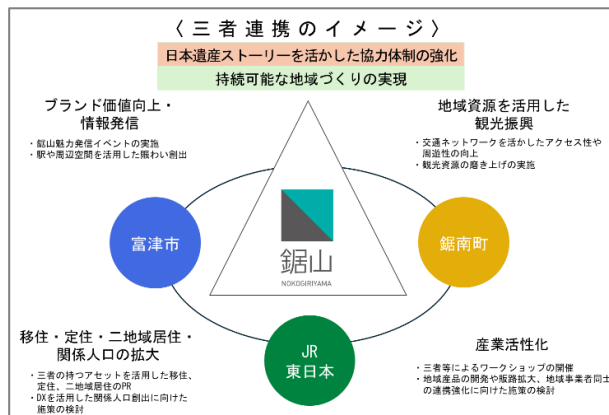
〈三者連携のイメージ〉

日本遺産ストーリーを活かした協力体制の強化

持続可能な地域づくりの実現

ブランド価値向上・情報発信

・鋸山魅力発信イベントの実施
・駅や周辺空間を活用した賑わい創出

地域資源を活用した観光振興

・交通ネットワークを活かしたアクセス性や周遊性の向上
・観光資源の磨き上げの実施

富津市

鋸山
NOKOGIRIYAMA

鋸南町

移住・定住・二地域居住・関係人口の拡大

・三者の持つアセットを活用した移住、定住、二地域居住のPR
・DXを活用した関係人口創出に向けた施策の検討

JR
東日本

産業活性化

・三者等によるワークショップの開催
・地域産品の開発や販路拡大、地域事業者同士の連携強化に向けた施策の検討